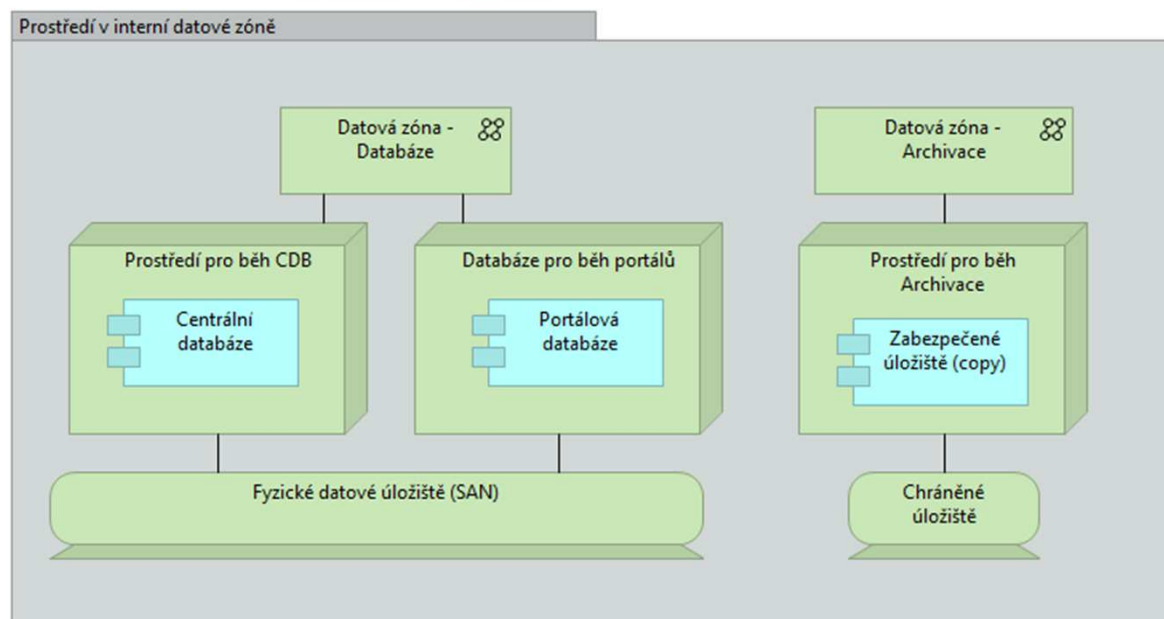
Prostředí v interní datové zóně

Datová zóna - Databáze

Datová zóna - Archivace

Prostředí pro běh CDB

Centrální databáze

Databáze pro běh portálů

Portálová databáze

Prostředí pro běh Archivace

Zabezpečené úložiště (copy)

Fyzické datové úložiště (SAN)

Chráněné úložiště